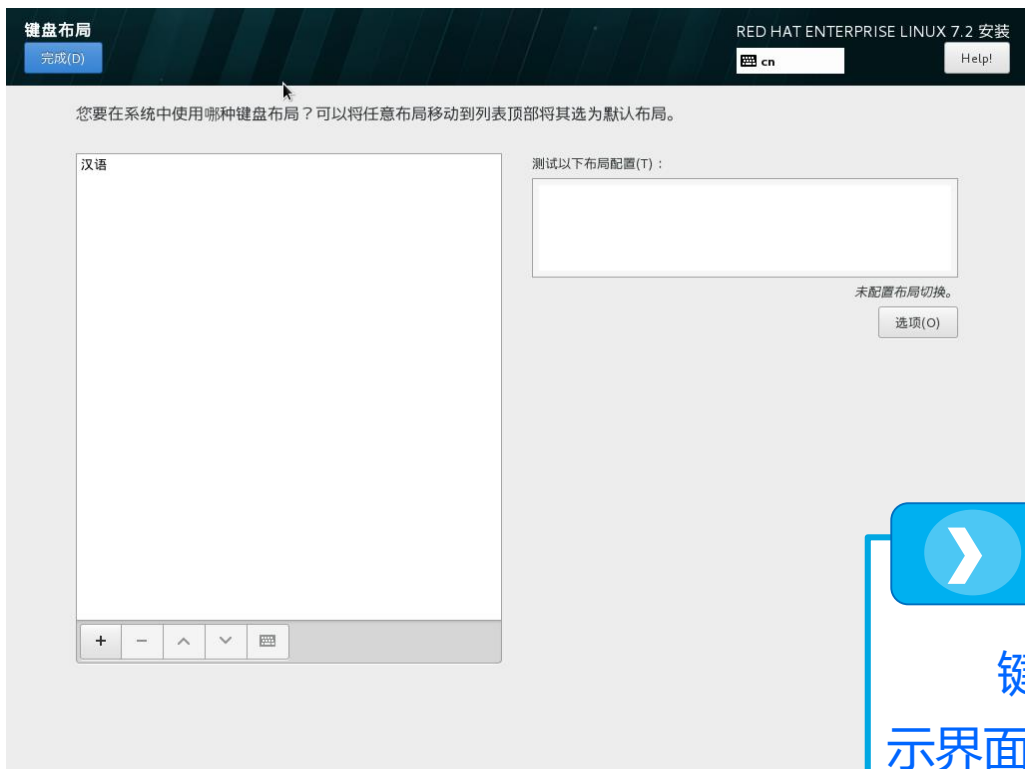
键盘布局

完成(D)

RED HAT ENTERPRISE LINUX 7.2 安装

cn

Help!

您要在系统中使用哪种键盘布局？可以将任意布局移动到列表顶部将其选为默认布局。

汉语

测试以下布局配置(T)：

未配置布局切换。

选项(O)

+ −

键

示界面